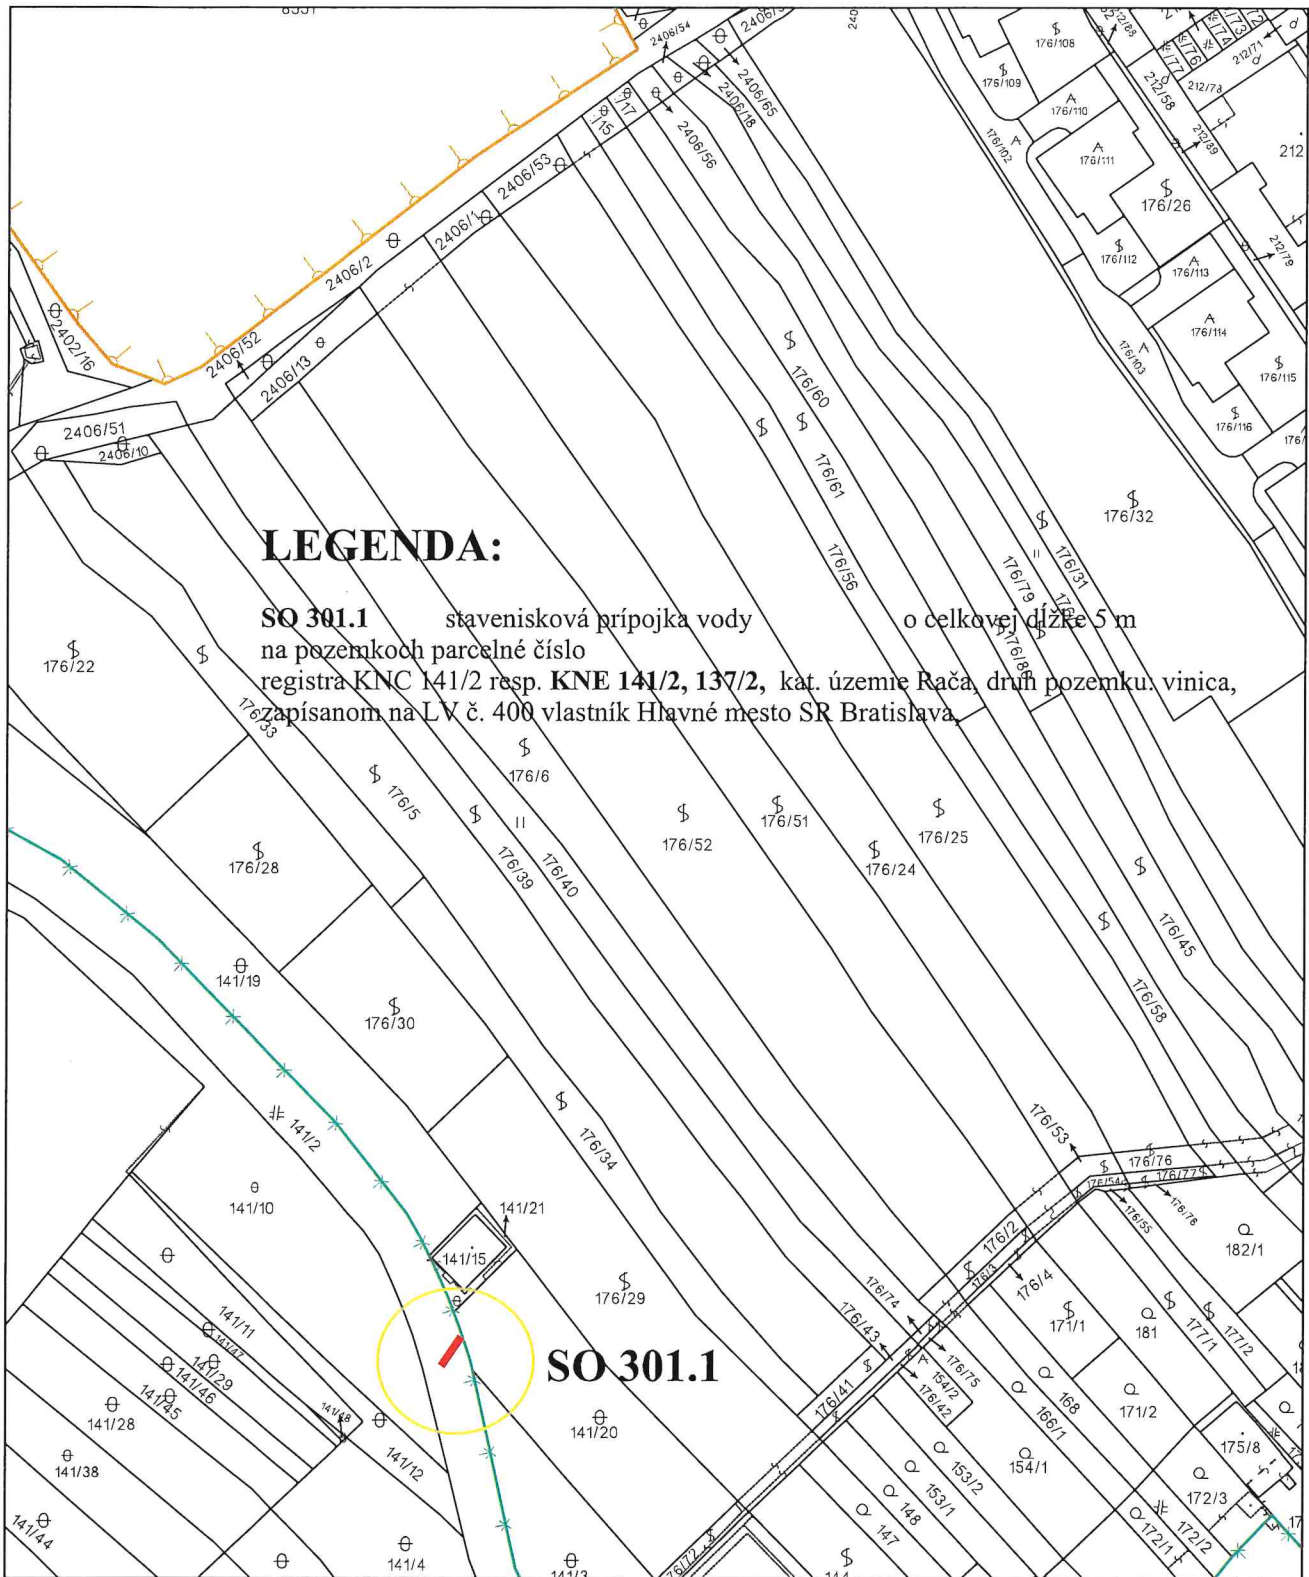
LEGENDA:

SO 301.1 stavenisková prípojka vody o celkovej dĺžke 5 m na pozemkoch parcelné číslo registra KNC 141/2 resp. KNE 141/2, 137/2, kat. územie Rača, druh pozemku: vinica, zapísanom na LV č. 400 vlastník Hlavné mesto SR Bratislava.

SO 301.1

2406/54
2406/65
2406/18
2406/56
2406/53
2406/1
2406/2
2406/52
2406/13
2406/51
2406/10
2402/16
15
17
176/108
176/109
176/110
176/111
176/26
176/112
176/113
176/114
176/115
176/116
176/102
176/103
212/58
212/73
212/71
212/89
212/79
212
176/60
176/61
176/56
176/32
176/31
176/79
176/80
176/22
176/33
176/5
176/6
176/39
176/40
176/52
176/51
176/24
176/25
176/45
176/58
176/28
176/30
141/19
141/2
176/34
176/53
176/76
176/54
176/77
176/55
176/78
182/1
141/10
141/21
141/15
176/29
176/2
176/3
176/4
176/74
176/43
176/75
154/2
176/42
176/41
171/1
181
177/1
177/2
141/11
141/47
141/29
141/46
141/45
141/28
141/48
141/20
141/12
141/38
141/44
141/4
141/3
168
166/1
171/2
175/8
154/1
153/2
153/1
148
147
172/3
172/2
172/1
144
176/72